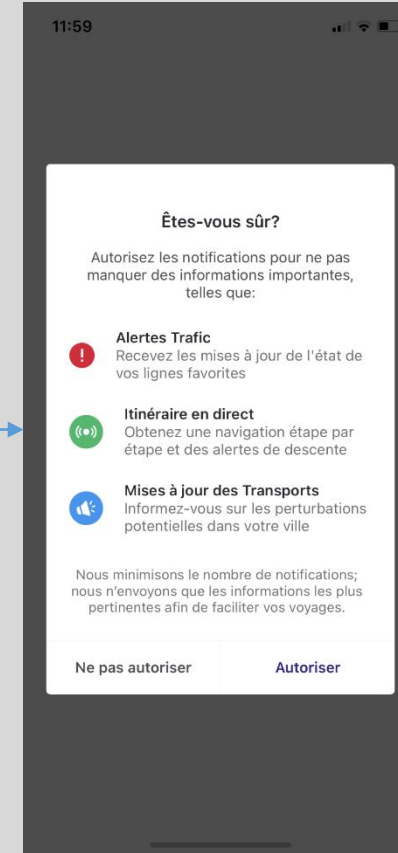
11:59

Êtes-vous sûr?

Autorisez les notifications pour ne pas manquer des informations importantes, telles que:

Alertes Trafic
Recevez les mises à jour de l'état de vos lignes favorites

Itinéraire en direct
Obtenez une navigation étape par étape et des alertes de descente

Mises à jour des Transports
Informez-vous sur les perturbations potentielles dans votre ville

Nous minimisons le nombre de notifications; nous n'envoyons que les informations les plus pertinentes afin de faciliter vos voyages.

Ne pas autoriser

Autoriser